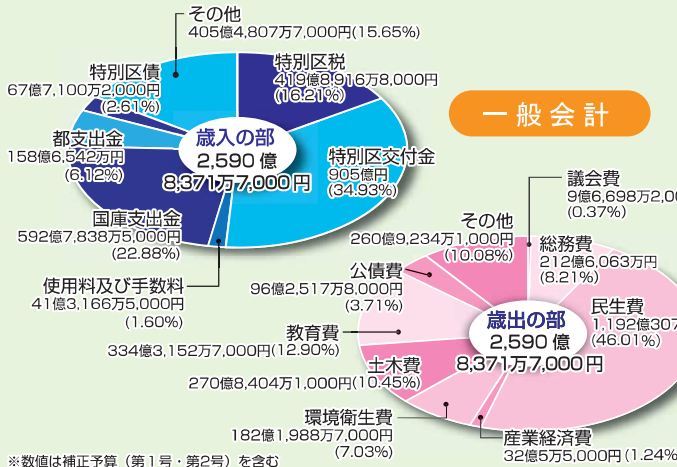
その他
405億4,807万7,000円(15.65%)

特別区税
419億8,916万8,000円
(16.21%)

特別区債
67億7,100万2,000円
(2.61%)

都支出金
158億6,542万円
(6.12%)

歳入の部
2,590億
8,371万7,000円

特別区交付金
905億円
(34.93%)

国庫支出金
592億7,838万5,000円
(22.88%)

使用料及び手数料
41億3,166万5,000円
(1.60%)

一般会計

議会費
9億6,698万2,00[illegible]
(0.37%)

その他
260億9,234万1,000円
(10.08%)

総務費
212億6,063万円
(8.21%)

公債費
96億2,517万8,000円
(3.71%)

民生費
1,192億307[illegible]
(46.01%)

教育費
334億3,152万7,000円(12.90%)

歳出の部
2,590億
8,371万7,000円

土木費
270億8,404万1,000円(10.45%)

環境衛生費
182億1,988万7,000円
(7.03%)

産業経済費
32億5,000円(1.24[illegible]

※数値は補正予算（第1号・第2号）を含む